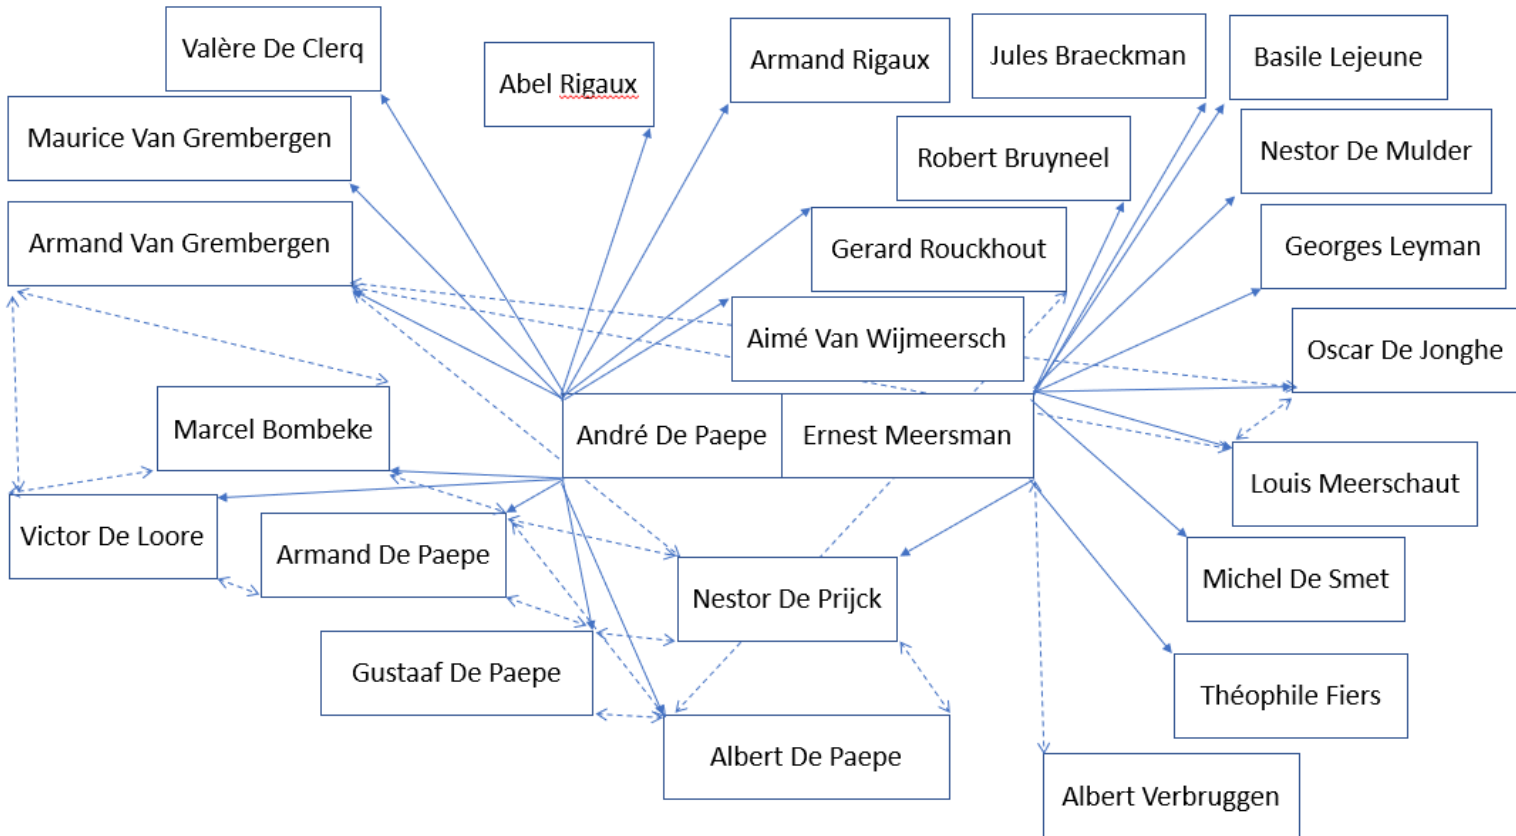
Valère De Clerq

Abel Rigaux

Armand Rigaux

Jules Braeckman

Basile Lejeune

Maurice Van Grembergen

Robert Bruyneel

Nestor De Mulder

Armand Van Grembergen

Gerard Rouckhout

Georges Leyman

Aimé Van Wijmeersch

Oscar De Jonghe

Marcel Bombeke

André De Paepe

Ernest Meersman

Louis Meerschaut

Victor De Loore

Armand De Paepe

Nestor De Prijck

Michel De Smet

Gustaaf De Paepe

Théophile Fiers

Albert De Paepe

Albert Verbruggen